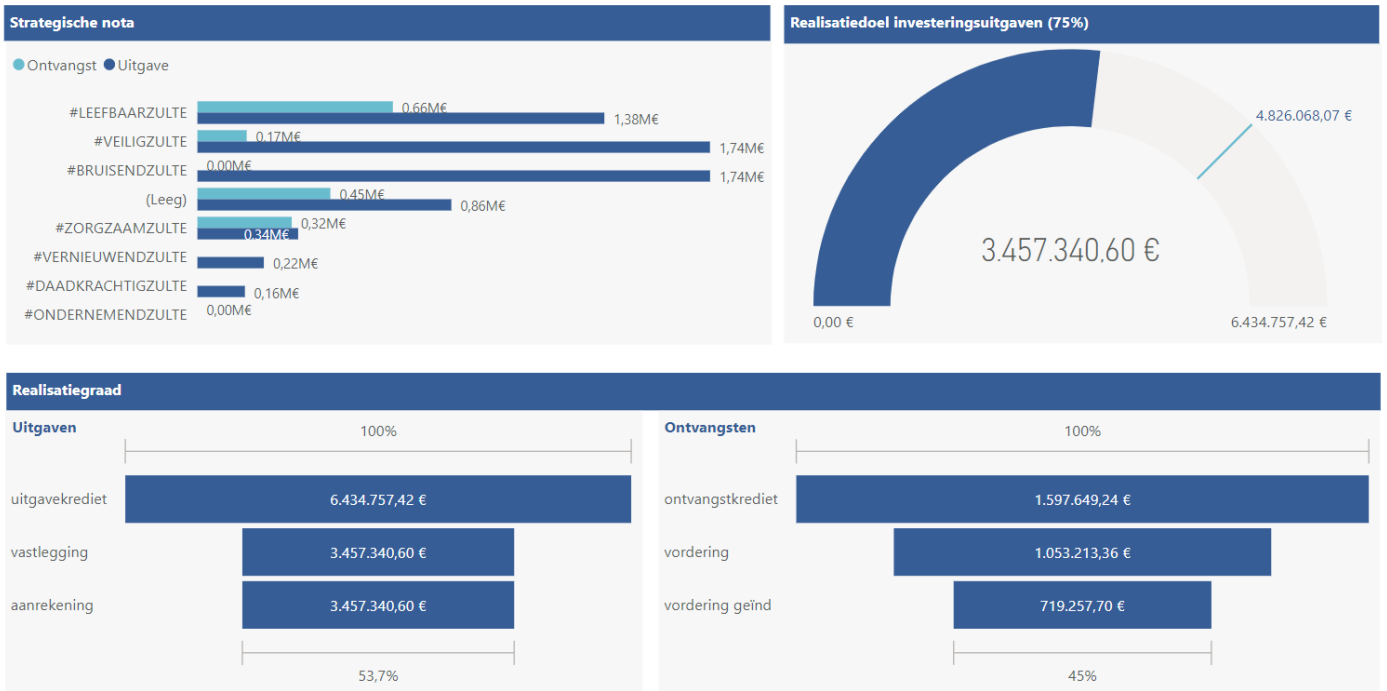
Strategische nota

Ontvangst Uitgave

#LEEFBAARZULTE 0,66M€ 1,38M€
#VEILIGZULTE 0,17M€ 1,74M€
#BRUISENDZULTE 0,00M€ 1,74M€
(Leeg) 0,45M€ 0,86M€
#ZORGZAAMZULTE 0,32M€ 0,34M€
#VERNIEUWENDZULTE 0,22M€
#DAADKRACHTIGZULTE 0,16M€
#ONDERNEMENDZULTE 0,00M€

Realisatiedoel investeringsuitgaven (75%)

4.826.068,07 €
3.457.340,60 €
0,00 €
6.434.757,42 €

Realisatiegraad

Uitgaven
100%
uitgavekrediet 6.434.757,42 €
vastlegging 3.457.340,60 €
aanrekening 3.457.340,60 €
53,7%

Ontvangsten
100%
ontvangstkrediet 1.597.649,24 €
vordering 1.053.213,36 €
vordering geïnd 719.257,70 €
45%